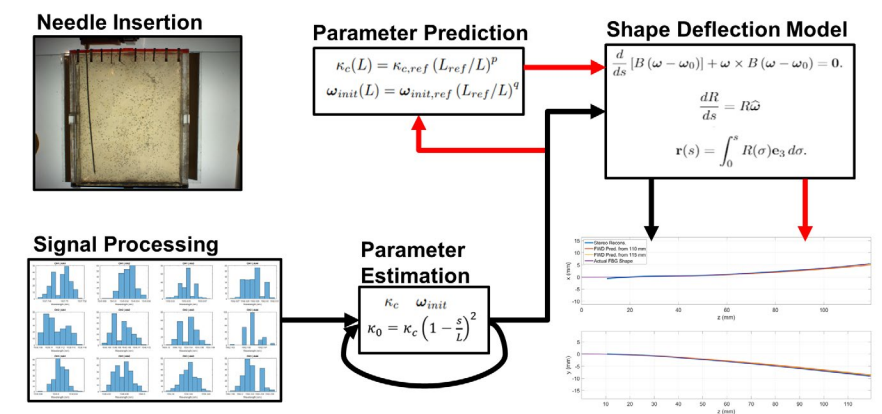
Needle Insertion

Parameter Prediction

$\kappa_c(L) = \kappa_{c,ref}\left(L_{ref}/L\right)^p$

$\boldsymbol{\omega}_{init}(L) = \boldsymbol{\omega}_{init,ref}\left(L_{ref}/L\right)^q$

Shape Deflection Model

$\frac{d}{ds}\left[B\left(\boldsymbol{\omega}-\boldsymbol{\omega}_0\right)\right] + \boldsymbol{\omega} \times B\left(\boldsymbol{\omega}-\boldsymbol{\omega}_0\right) = \mathbf{0}.$

$\frac{dR}{ds} = R\widehat{\boldsymbol{\omega}}$

$\mathbf{r}(s) = \int_0^s R(\sigma)\mathbf{e}_3\, d\sigma.$

Signal Processing

Parameter Estimation

$\kappa_c \quad \boldsymbol{\omega}_{init}$

$\kappa_0 = \kappa_c\left(1-\frac{s}{L}\right)^2$

Stereo Recons.
FWD Pred. from 110 mm
FWD Pred. from 115 mm
Actual FBG Shape

15
10
5
0
-5
-10
x (mm)
0 20 40 60 80 100
z (mm)

5
0
-5
-10
y (mm)
10 20 30 40 50 60 70 80 90 100 110
z (mm)